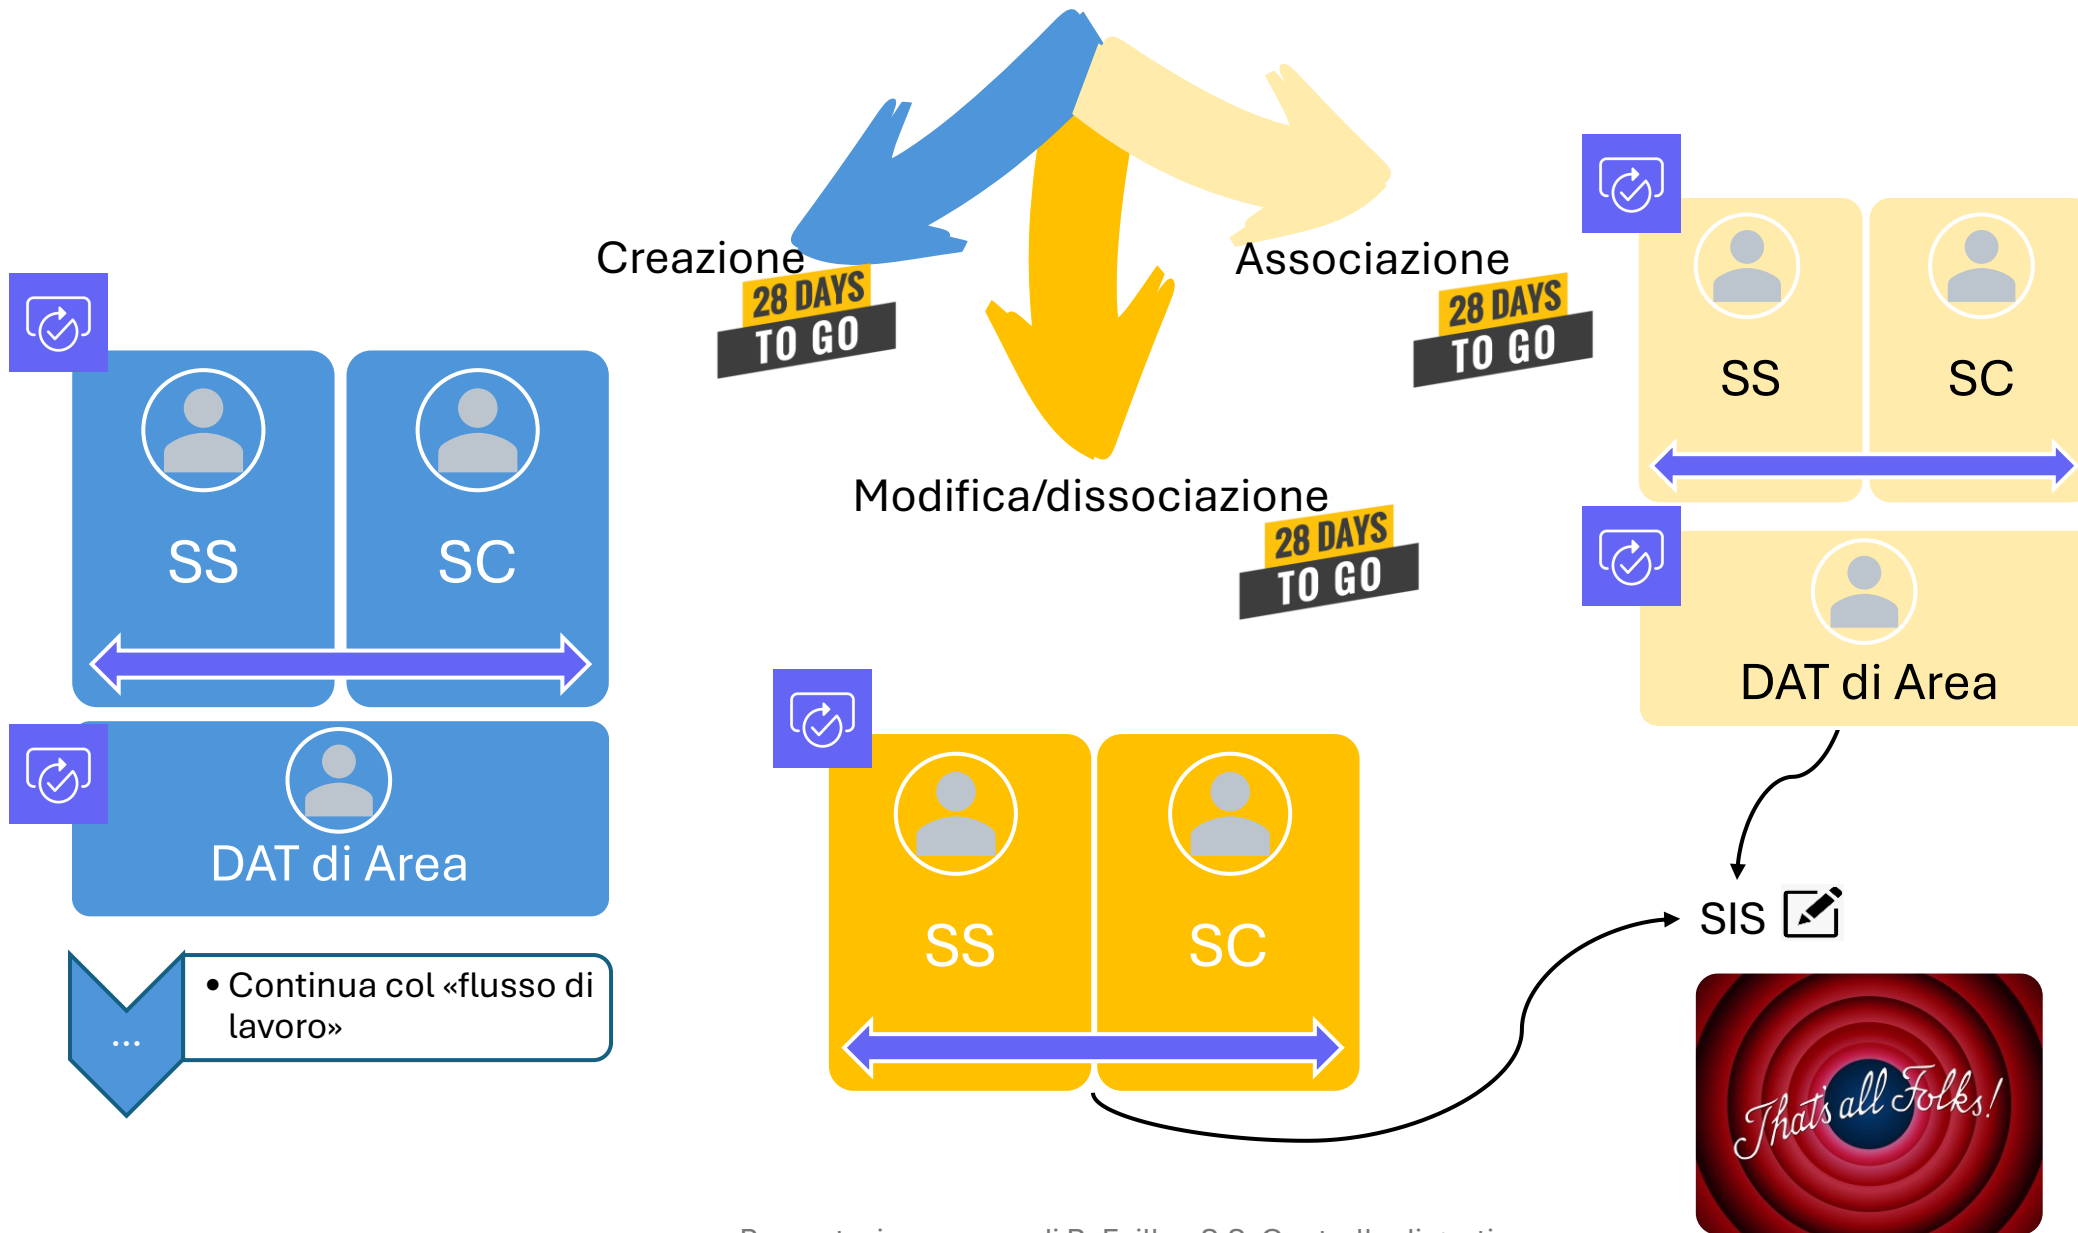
Creazione

28 DAYS TO GO

Associazione

28 DAYS TO GO

Modifica/dissociazione

28 DAYS TO GO

SS

SC

DAT di Area

• Continua col «flusso di lavoro»

...

SS

SC

SS

SC

DAT di Area

SIS

That's all Folks!

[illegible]